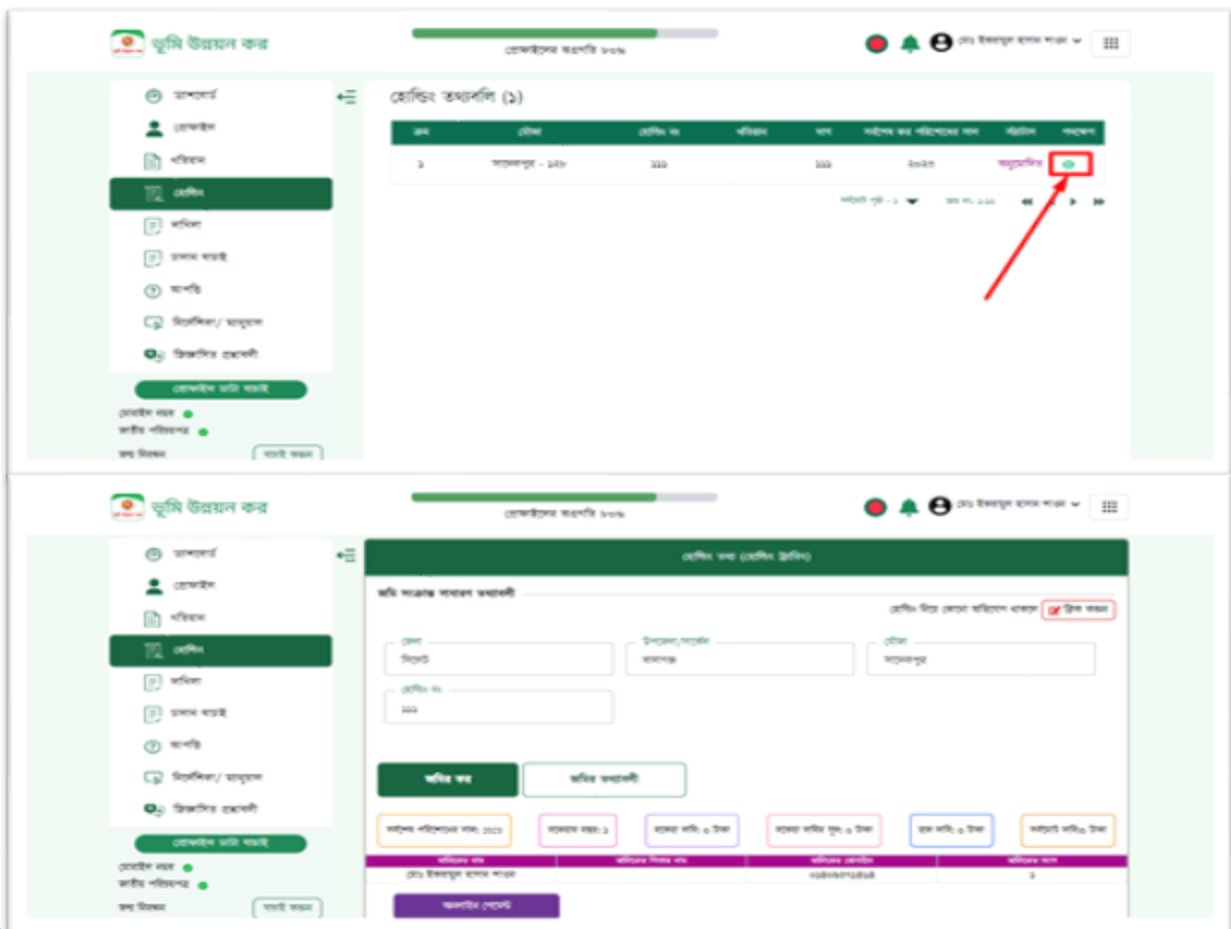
ভূমি উন্নয়ন কর

প্রোফাইলের অগ্রগতি ৮০%

মোঃ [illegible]

ড্যাশবোর্ড

প্রোফাইল

খতিয়ান

হোল্ডিং

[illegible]

চালান যাচাই

আপত্তি

নির্দেশিকা/ ম্যানুয়াল

জিজ্ঞাসিত প্রশ্নাবলী

প্রোফাইল ডাটা যাচাই

মোবাইল নম্বর

জাতীয় পরিচয়পত্র

জন্ম নিবন্ধন

যাচাই করুন

হোল্ডিং তথ্যাবলি (১)

| ক্রম | মৌজা | হোল্ডিং নং | খতিয়ান | দাগ | সর্বশেষ কর পরিশোধের সাল | স্ট্যাটাস | পদক্ষেপ |
|---|---|---|---|---|---|---|---|
| ১ | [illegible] - ১২৮ | ১১১ | | ১১১ | ২০২৩ | অনুমোদিত | |

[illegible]

ভূমি উন্নয়ন কর

প্রোফাইলের অগ্রগতি ৮০%

মোঃ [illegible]

ড্যাশবোর্ড

প্রোফাইল

খতিয়ান

হোল্ডিং

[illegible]

চালান যাচাই

আপত্তি

নির্দেশিকা/ ম্যানুয়াল

জিজ্ঞাসিত প্রশ্নাবলী

প্রোফাইল ডাটা যাচাই

মোবাইল নম্বর

জাতীয় পরিচয়পত্র

জন্ম নিবন্ধন

যাচাই করুন

হোল্ডিং তথ্য (হোল্ডিং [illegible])

জমি সংক্রান্ত সাধারণ তথ্যাবলী

হোল্ডিং নিয়ে কোনো অভিযোগ থাকলে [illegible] করুন

জেলা
সিলেট

উপজেলা/সার্কেল
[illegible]

মৌজা
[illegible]

হোল্ডিং নং
১১১

জমির কর

জমির তথ্যাবলী

সর্বশেষ পরিশোধের সাল: ২০২৩

বকেয়ার বছর: ১

বকেয়া দাবি: ০ টাকা

বকেয়া দাবির সুদ: ০ টাকা

হাল দাবি: ০ টাকা

সর্বমোট দাবি: ০ টাকা

| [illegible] | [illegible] | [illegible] | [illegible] |
|---|---|---|---|
| মোঃ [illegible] | | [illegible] | ১ |

অনলাইন পেমেন্ট